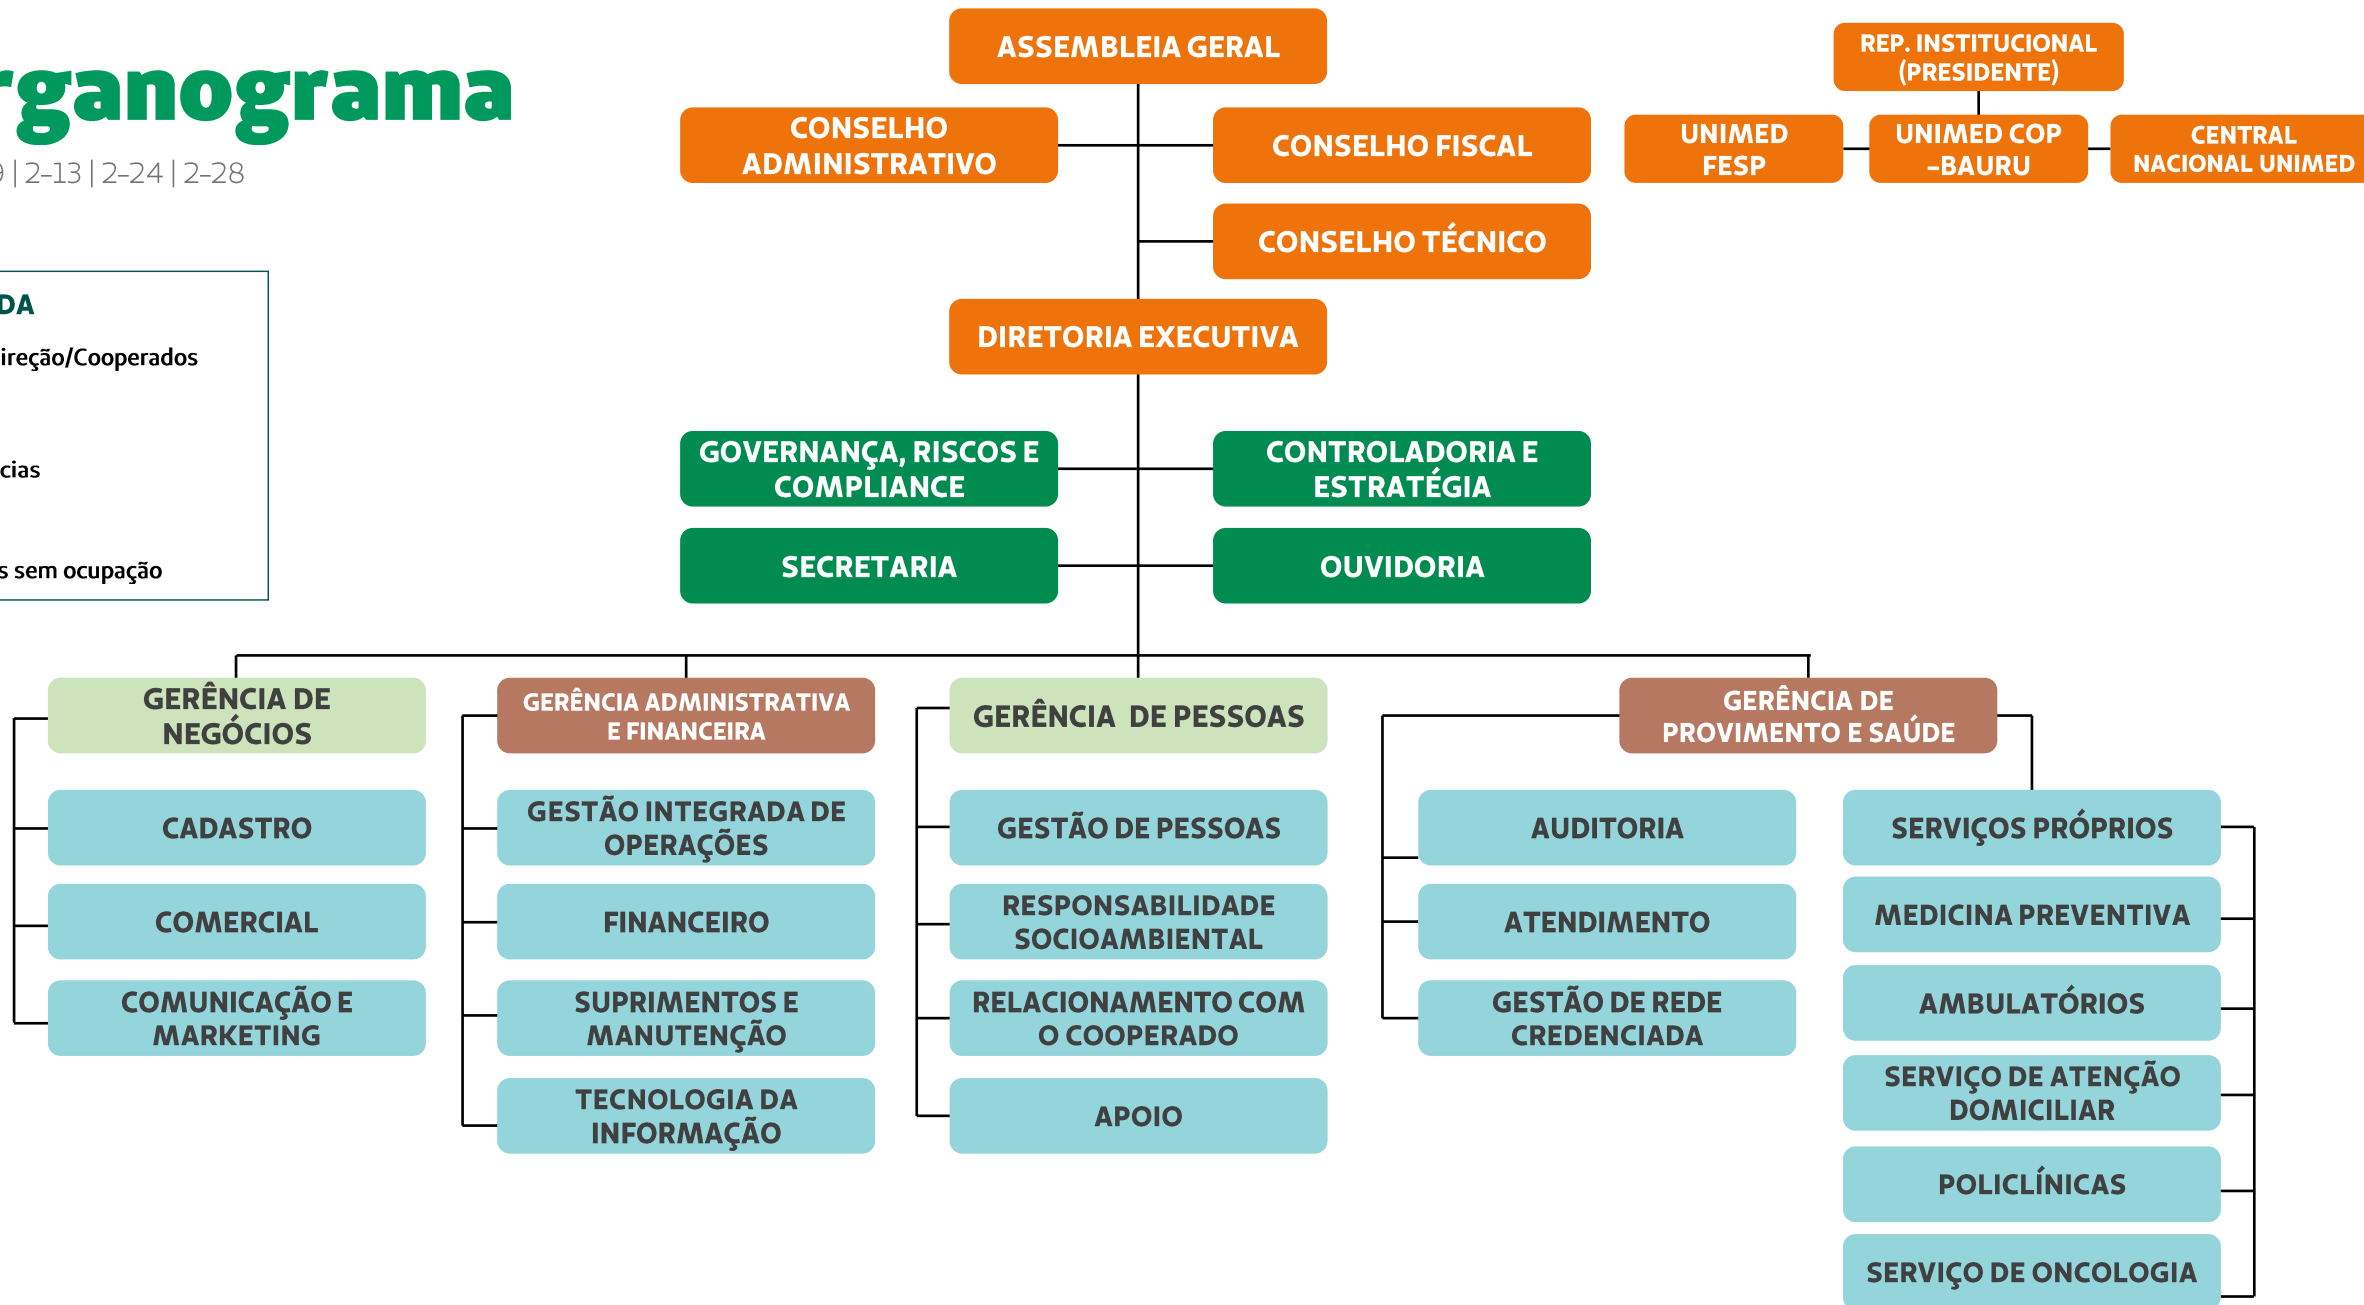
rganograma
9 | 2-13 | 2-24 | 2-28

DA
ireção/Cooperados

cias

s sem ocupação

ASSEMBLEIA GERAL

CONSELHO ADMINISTRATIVO

CONSELHO FISCAL

CONSELHO TÉCNICO

REP. INSTITUCIONAL (PRESIDENTE)

UNIMED FESP

UNIMED COP -BAURU

CENTRAL NACIONAL UNIMED

DIRETORIA EXECUTIVA

GOVERNANÇA, RISCOS E COMPLIANCE

CONTROLADORIA E ESTRATÉGIA

SECRETARIA

OUVIDORIA

GERÊNCIA DE NEGÓCIOS

CADASTRO

COMERCIAL

COMUNICAÇÃO E MARKETING

GERÊNCIA ADMINISTRATIVA E FINANCEIRA

GESTÃO INTEGRADA DE OPERAÇÕES

FINANCEIRO

SUPRIMENTOS E MANUTENÇÃO

TECNOLOGIA DA INFORMAÇÃO

GERÊNCIA DE PESSOAS

GESTÃO DE PESSOAS

RESPONSABILIDADE SOCIOAMBIENTAL

RELACIONAMENTO COM O COOPERADO

APOIO

GERÊNCIA DE PROVIMENTO E SAÚDE

AUDITORIA

ATENDIMENTO

GESTÃO DE REDE CREDENCIADA

SERVIÇOS PRÓPRIOS

MEDICINA PREVENTIVA

AMBULATÓRIOS

SERVIÇO DE ATENÇÃO DOMICILIAR

POLICLÍNICAS

SERVIÇO DE ONCOLOGIA